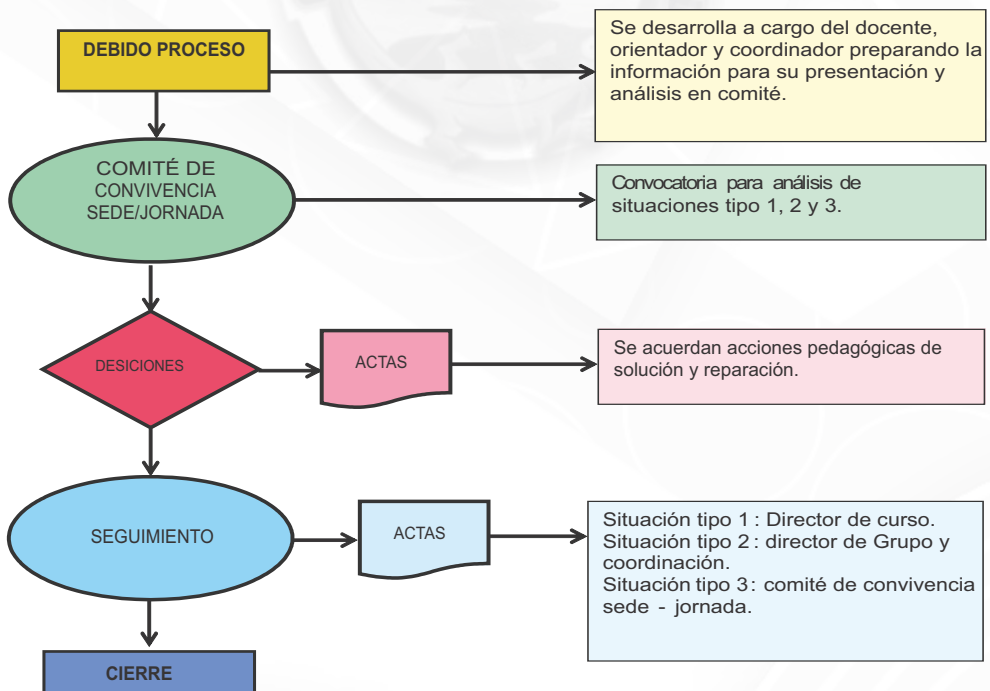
DEBIDO PROCESO

Se desarrolla a cargo del docente, orientador y coordinador preparando la información para su presentación y análisis en comité.

COMITÉ DE CONVIVENCIA SEDE/JORNADA

Convocatoria para análisis de situaciones tipo 1, 2 y 3.

DESICIONES

ACTAS

Se acuerdan acciones pedagógicas de solución y reparación.

SEGUIMIENTO

ACTAS

Situación tipo 1 : Director de curso.
Situación tipo 2 : director de Grupo y coordinación.
Situación tipo 3 : comité de convivencia sede - jornada.

CIERRE